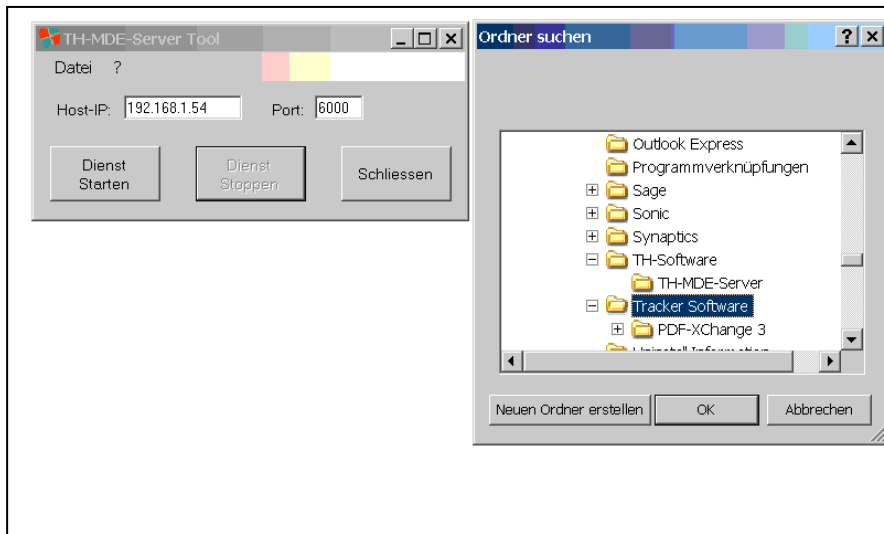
TH-MDE-Server Tool

Datei ?

Host-IP: 192.168.1.54 Port: 6000

Dienst Starten

Dienst Stoppen

Schliessen

Ordner suchen

?

Outlook Express

Programmverknüpfungen

Sage

Sonic

Synaptics

TH-Software

TH-MDE-Server

Tracker Software

PDF-XChange 3

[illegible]

Neuen Ordner erstellen

OK

Abbrechen